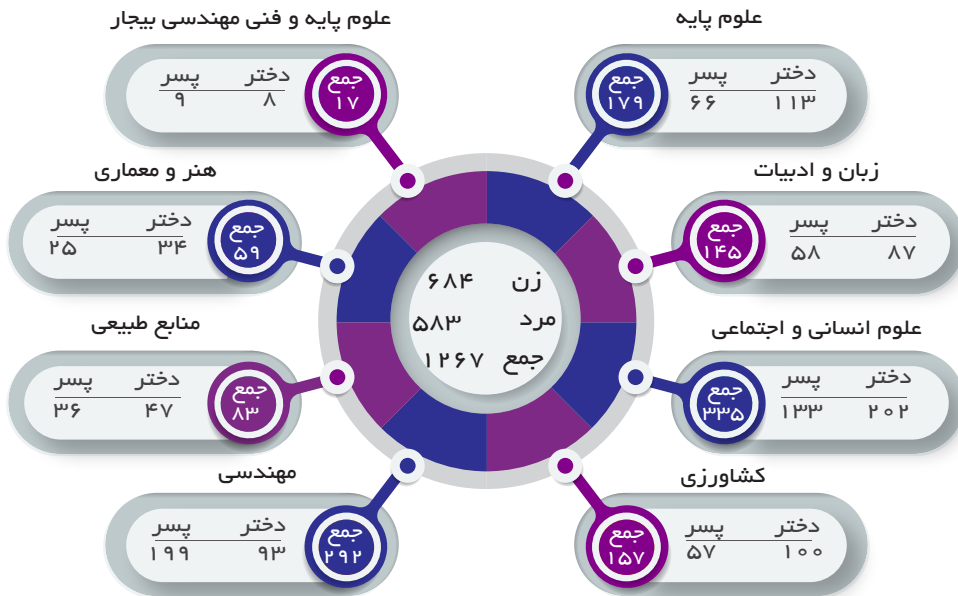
علوم پایه و فنی مهندسی بیجار
جمع
۱۷
دختر
۸
پسر
۹

علوم پایه
جمع
۱۷۹
دختر
۱۱۳
پسر
۶۶

هنر و معماری
جمع
۵۹
دختر
۳۴
پسر
۲۵

زبان و ادبیات
جمع
۱۴۵
دختر
۸۷
پسر
۵۸

زن ۶۸۴
مرد ۵۸۳
جمع ۱۲۶۷

منابع طبیعی
جمع
۸۳
دختر
۴۷
پسر
۳۶

علوم انسانی و اجتماعی
جمع
۳۳۵
دختر
۲۰۲
پسر
۱۳۳

مهندسی
جمع
۲۹۲
دختر
۹۳
پسر
۱۹۹

کشاورزی
جمع
۱۵۷
دختر
۱۰۰
پسر
۵۷